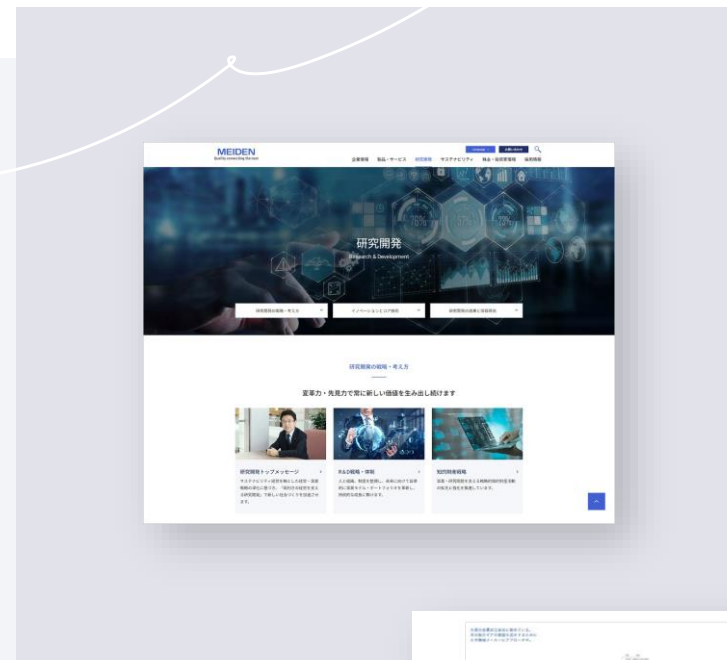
MEIDEN
Quality connecting the next

企業情報 製品・サービス 研究開発 サステナビリティ 株主・投資家情報 採用情報

研究開発
Research & Development

研究開発の戦略・考え方
イノベーションとIP戦略
研究開発の成果と取組紹介

研究開発の戦略・考え方

変革力・先見力で常に新しい価値を生み出し続けます

研究開発トップメッセージ

R&D戦略・体制

知的財産戦略